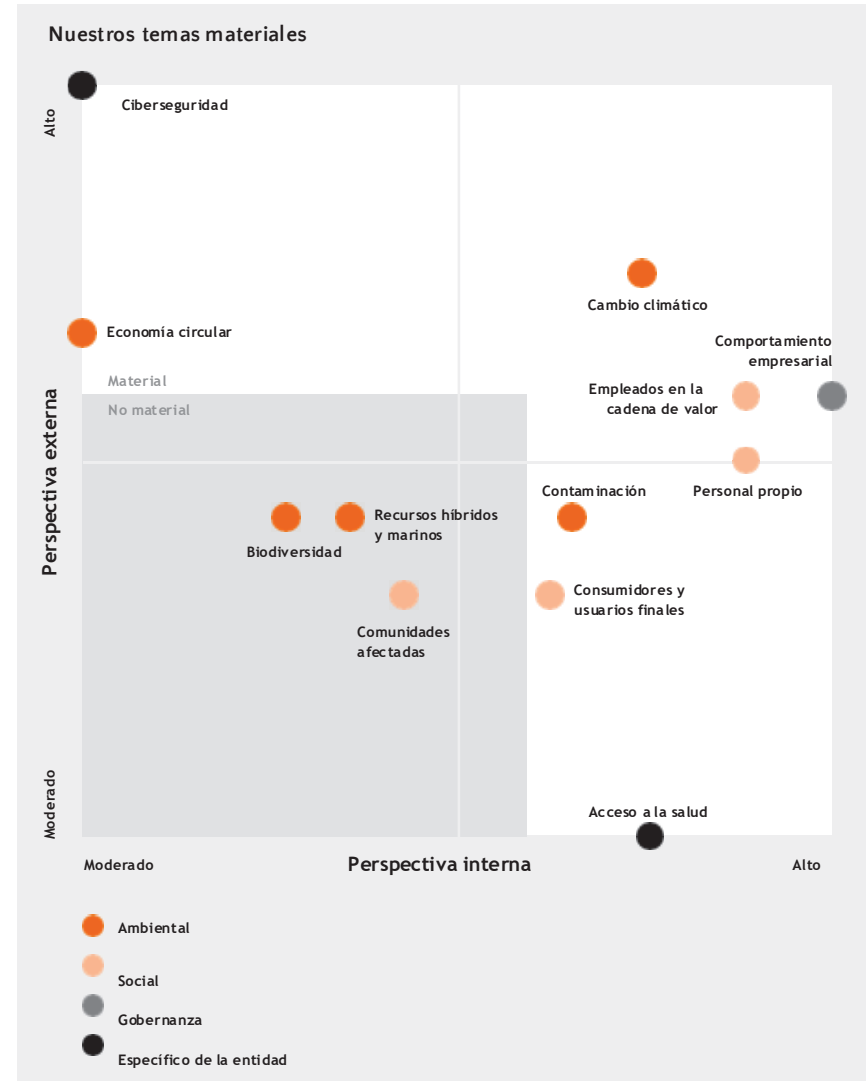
Nuestros temas materiales

Alto

Ciberseguridad

Cambio climático

Economía circular

Comportamiento empresarial

Material

No material

Empleados en la cadena de valor

Perspectiva externa

Personal propio

Contaminación

Recursos híbridos y marinos

Biodiversidad

Consumidores y usuarios finales

Comunidades afectadas

Moderado

Acceso a la salud

Moderado

Perspectiva interna

Alto

Ambiental

Social

Gobernanza

Específico de la entidad